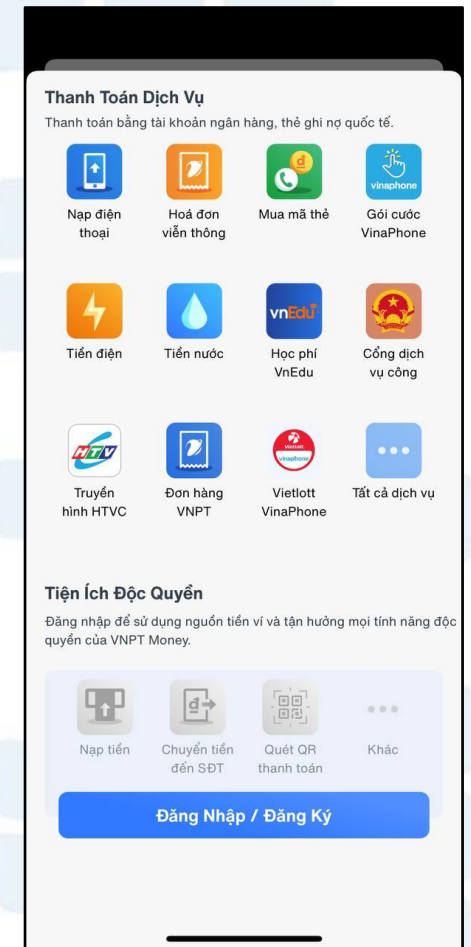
Thanh Toán Dịch Vụ

Thanh toán bằng tài khoản ngân hàng, thẻ ghi nợ quốc tế.

Nạp điện thoại

Hoá đơn viễn thông

Mua mã thẻ

vinaphone
Gói cước VinaPhone

Tiền điện

Tiền nước

vnEdu
Học phí VnEdu

Cổng dịch vụ công

HTV
Truyền hình HTVC

Đơn hàng VNPT

Vietlott vinaphone
Vietlott VinaPhone

Tất cả dịch vụ

Tiện Ích Độc Quyền

Đăng nhập để sử dụng nguồn tiền ví và tận hưởng mọi tính năng độc quyền của VNPT Money.

Nạp tiền

Chuyển tiền đến SĐT

Quét QR thanh toán

Khác

Đăng Nhập / Đăng Ký